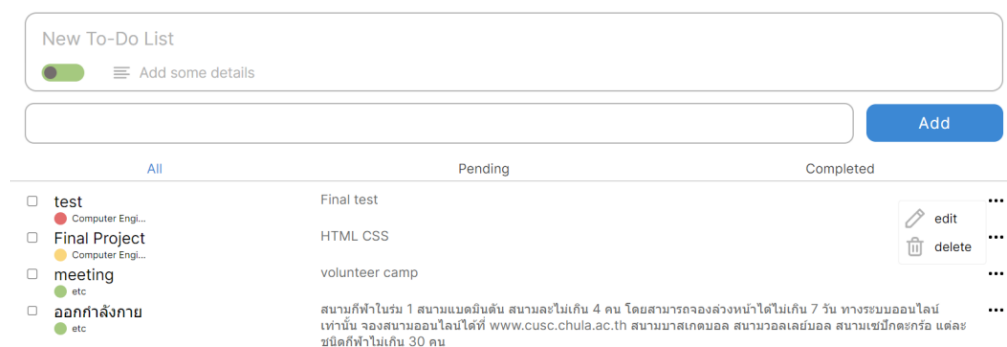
New To-Do List

Add some details

Add

All

Pending

Completed

test
Computer Engi...

Final test

edit

delete

Final Project
Computer Engi...

HTML CSS

meeting
etc

volunteer camp

ออกกำลังกาย
etc

สนามกีฬาในร่ม 1 สนามแบดมินตัน สนามละไม่เกิน 4 คน โดยสามารถจองล่วงหน้าได้ไม่เกิน 7 วัน ทางระบบออนไลน์เท่านั้น จองสนามออนไลน์ได้ที่ www.cusc.chula.ac.th สนามบาสเกตบอล สนามวอลเลย์บอล สนามเซปักตะกร้อ แต่ละชนิดกีฬาไม่เกิน 30 คน